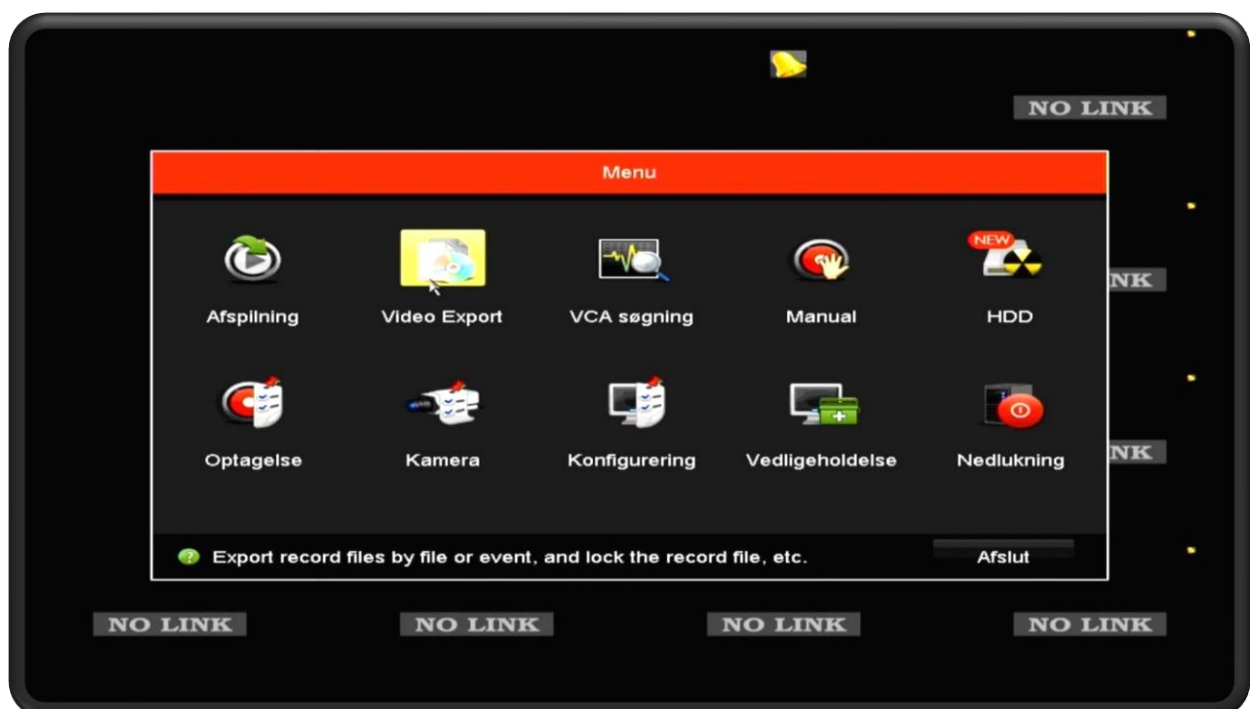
NO LINK

Menu

Afspilning
Video Export
VCA søgning
Manual
NEW
HDD

NK

Optagelse
Kamera
Konfigurering
Vedligeholdelse
Nedlukning

NK

Export record files by file or event, and lock the record file, etc.
Afslut

NO LINK
NO LINK
NO LINK
NO LINK